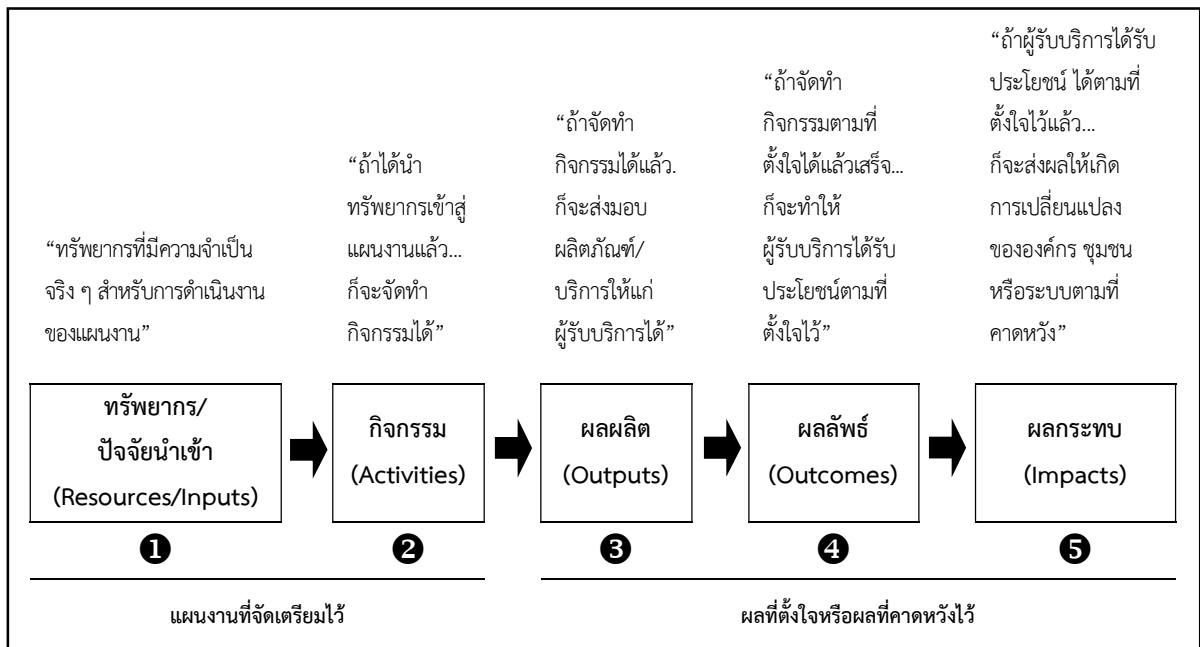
“ทรัพยากรที่มีความจำเป็นจริง ๆ สำหรับการดำเนินงานของแผนงาน”

“ถ้าได้นำทรัพยากรเข้าสู่แผนงานแล้ว... ก็จะจัดทำกิจกรรมได้”

“ถ้าจัดทำกิจกรรมได้แล้ว. ก็จะส่งมอบผลิตภัณฑ์/บริการให้แก่ผู้รับบริการได้”

“ถ้าจัดทำกิจกรรมตามที่ตั้งใจได้แล้วเสร็จ... ก็จะทำให้ผู้รับบริการได้รับประโยชน์ตามที่ตั้งใจไว้”

“ถ้าผู้รับบริการได้รับประโยชน์ ได้ตามที่ตั้งใจไว้แล้ว... ก็จะส่งผลให้เกิดการเปลี่ยนแปลงขององค์กร ชุมชน หรือระบบตามที่คาดหวัง”

ทรัพยากร/ปัจจัยนำเข้า (Resources/Inputs)

กิจกรรม (Activities)

ผลผลิต (Outputs)

ผลลัพธ์ (Outcomes)

ผลกระทบ (Impacts)

❶ ❷ ❸ ❹ ❺

แผนงานที่จัดเตรียมไว้

ผลที่ตั้งใจหรือผลที่คาดหวังไว้